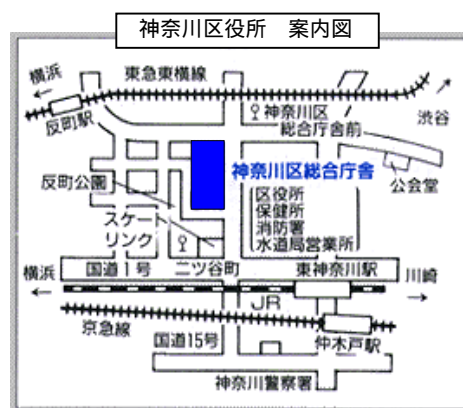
神奈川区役所　案内図

横浜
東急東横線
反町駅
神奈川区総合庁舎前
渋谷
反町公園
神奈川区総合庁舎
公会堂
区役所
保健所
消防署
水道局営業所
スケートリンク
横浜
国道1号
二ツ谷町
東神奈川駅
川崎
JR
京急線
国道15号
仲木戸駅
神奈川警察署